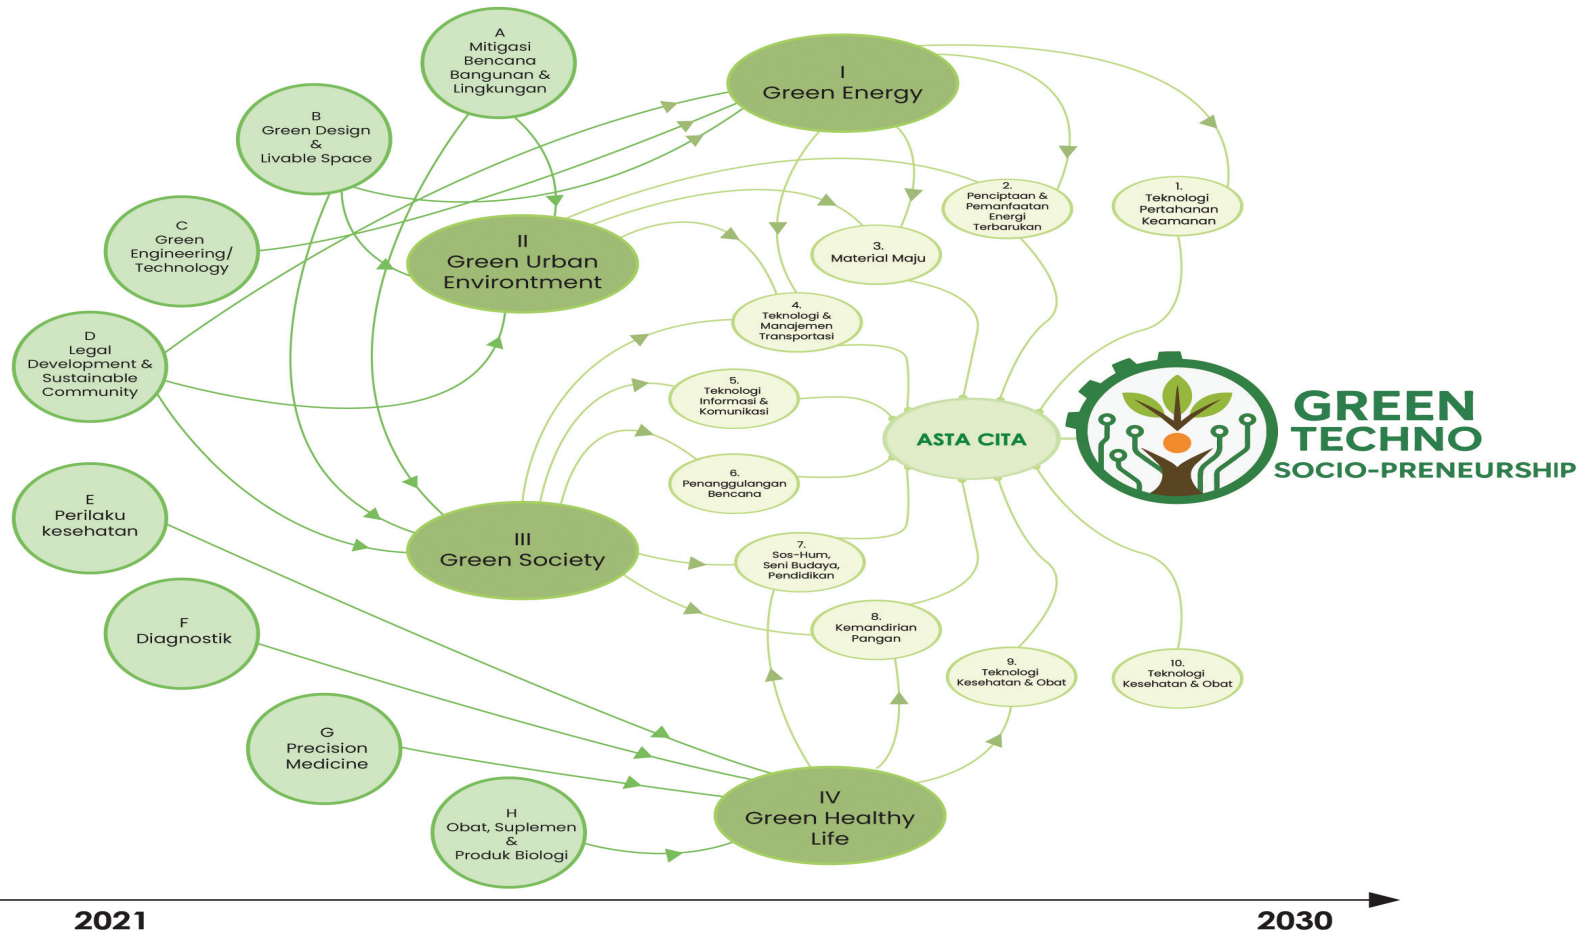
A
Mitigasi Bencana Bangunan & Lingkungan

B
Green Design & Livable Space

C
Green Engineering/ Technology

D
Legal Development & Sustainable Community

E
Perilaku kesehatan

F
Diagnostik

G
Precision Medicine

H
Obat, Suplemen & Produk Biologi

I
Green Energy

II
Green Urban Environment

III
Green Society

IV
Green Healthy Life

1.
Teknologi Pertahanan Keamanan

2.
Penciptaan & Pemanfaatan Energi Terbarukan

3.
Material Maju

4.
Teknologi & Manajemen Transportasi

5.
Teknologi Informasi & Komunikasi

6.
Penanggulangan Bencana

7.
Sos-Hum, Seni Budaya, Pendidikan

8.
Kemandirian Pangan

9.
Teknologi Kesehatan & Obat

10.
Teknologi Kesehatan & Obat

ASTA CITA

GREEN TECHNO SOCIO-PRENEURSHIP

2021

2030